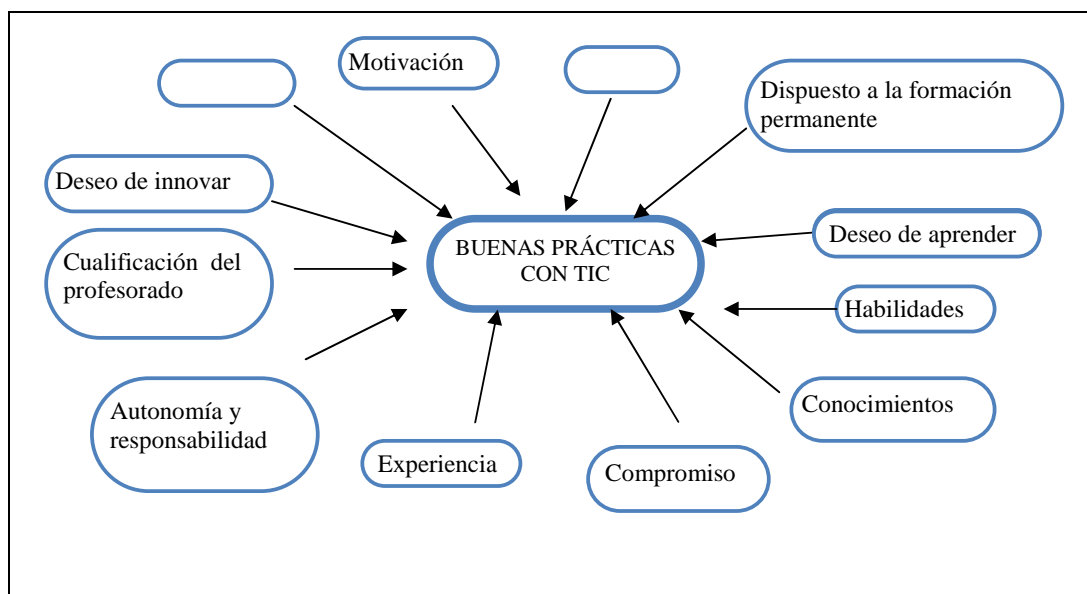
Motivación

Dispuesto a la formación permanente

Deseo de innovar

BUENAS PRÁCTICAS CON TIC

Deseo de aprender

Cualificación del profesorado

Habilidades

Autonomía y responsabilidad

Conocimientos

Experiencia

Compromiso